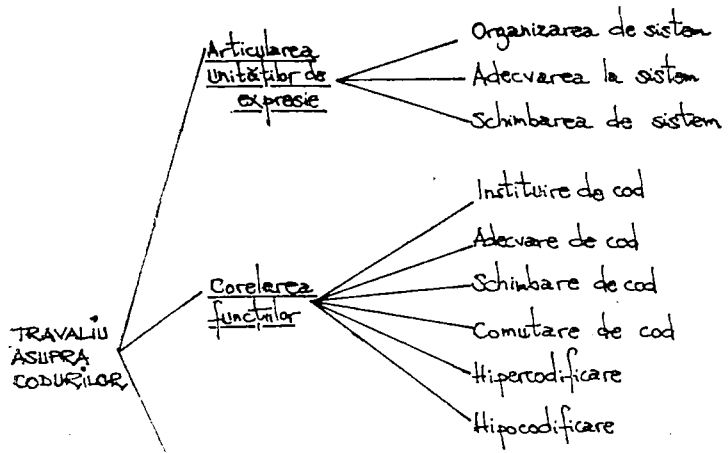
Articularea unităților de expresie

Organizarea de sistem

Adecvarea la sistem

Schimbarea de sistem

Corelarea funcților

Instituire de cod

Adecvare de cod

Schimbare de cod

Comutare de cod

Hipercodificare

Hipocodificare

TRAVALIU ASUPRA CODURILOR